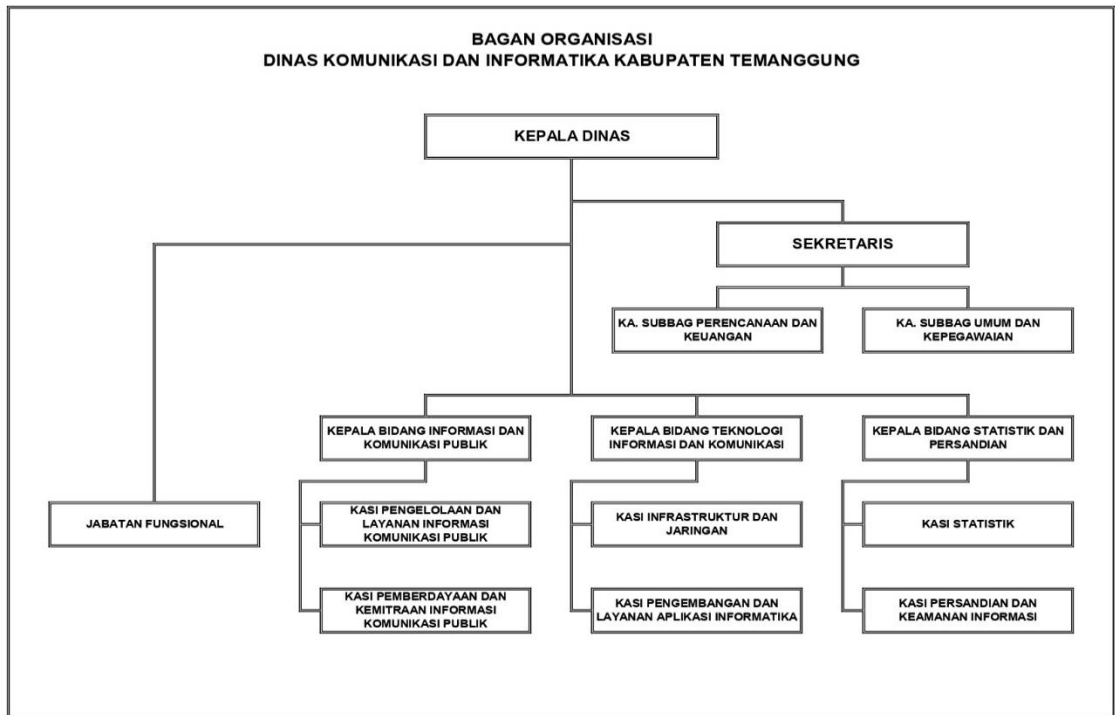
BAGAN ORGANISASI
DINAS KOMUNIKASI DAN INFORMATIKA KABUPATEN TEMANGGUNG

KEPALA DINAS

SEKRETARIS

KA. SUBBAG PERENCANAAN DAN KEUANGAN

KA. SUBBAG UMUM DAN KEPEGAWAIAN

JABATAN FUNGSIONAL

KEPALA BIDANG INFORMASI DAN KOMUNIKASI PUBLIK

KASI PENGELOLAAN DAN LAYANAN INFORMASI KOMUNIKASI PUBLIK

KASI PEMBERDAYAAN DAN KEMITRAAN INFORMASI KOMUNIKASI PUBLIK

KEPALA BIDANG TEKNOLOGI INFORMASI DAN KOMUNIKASI

KASI INFRASTRUKTUR DAN JARINGAN

KASI PENGEMBANGAN DAN LAYANAN APLIKASI INFORMATIKA

KEPALA BIDANG STATISTIK DAN PERSANDIAN

KASI STATISTIK

KASI PERSANDIAN DAN KEAMANAN INFORMASI